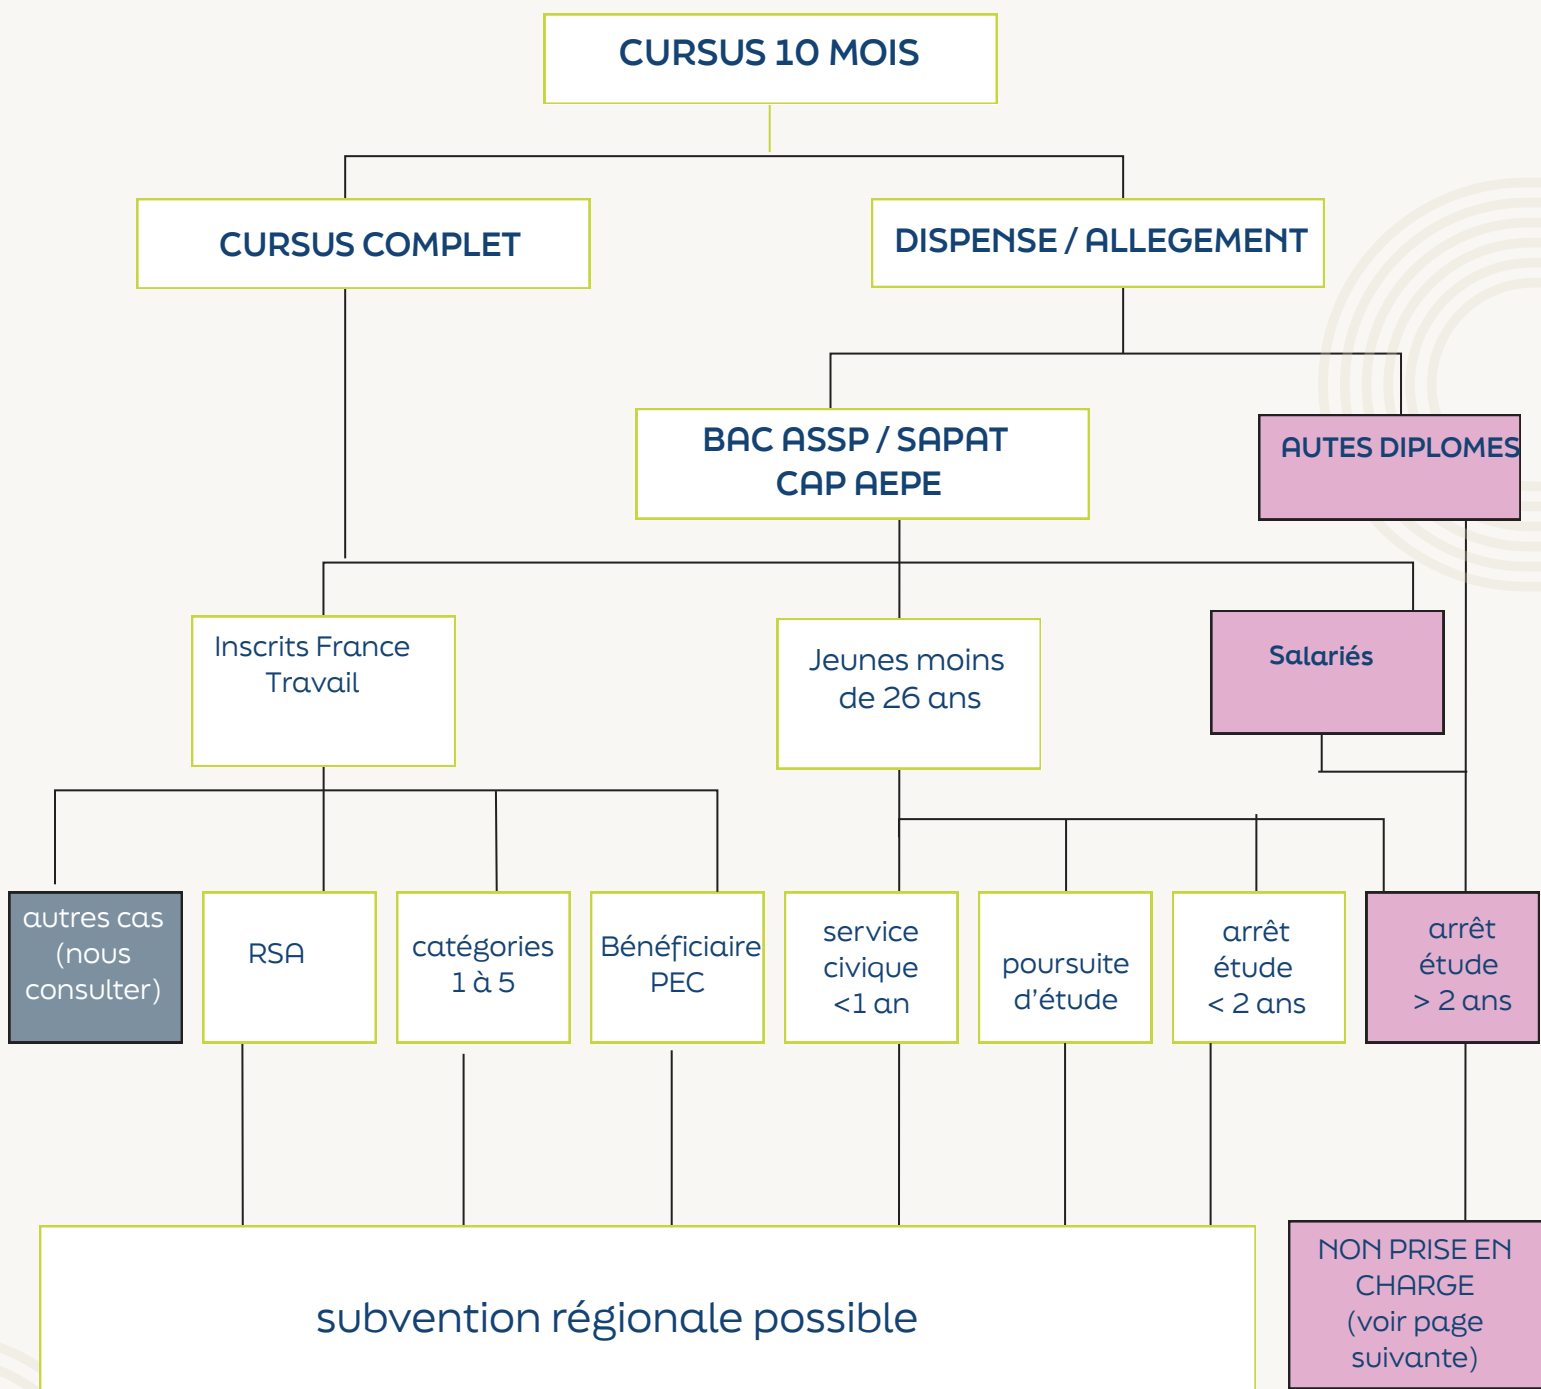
CURSUS 10 MOIS

CURSUS COMPLET

DISPENSE / ALLEGEMENT

BAC ASSP / SAPAT
CAP AEPE

AUTES DIPLOMES

Inscrits France Travail

Jeunes moins de 26 ans

Salariés

autres cas (nous consulter)

RSA

catégories 1 à 5

Bénéficiaire PEC

service civique <1 an

poursuite d'étude

arrêt étude < 2 ans

arrêt étude > 2 ans

subvention régionale possible

NON PRISE EN CHARGE (voir page suivante)